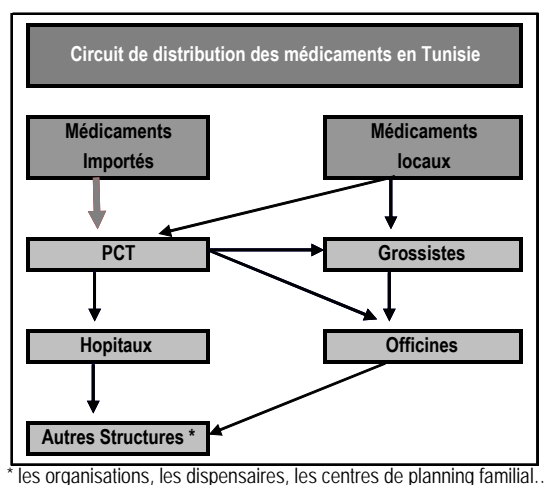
Circuit de distribution des médicaments en Tunisie

Médicaments Importés

Médicaments locaux

PCT

Grossistes

Hopitaux

Officines

Autres Structures *

* les organisations, les dispensaires, les centres de planning familial..